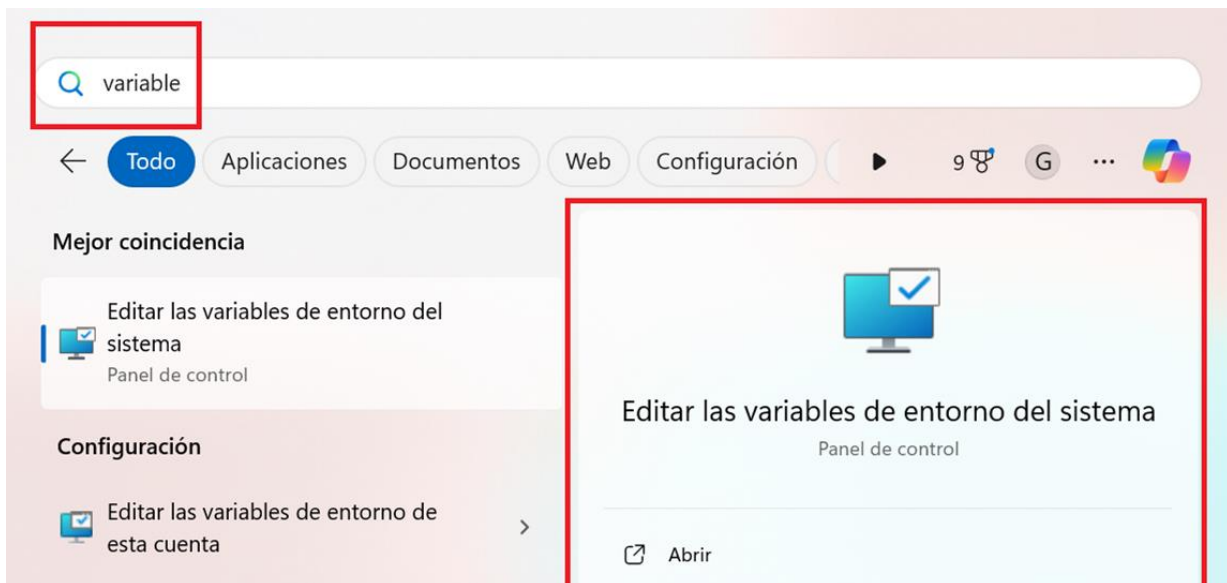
variable

Todo Aplicaciones Documentos Web Configuración

9 G ···

Mejor coincidencia

Editar las variables de entorno del sistema
Panel de control

Configuración

Editar las variables de entorno de esta cuenta

Editar las variables de entorno del sistema
Panel de control

Abrir